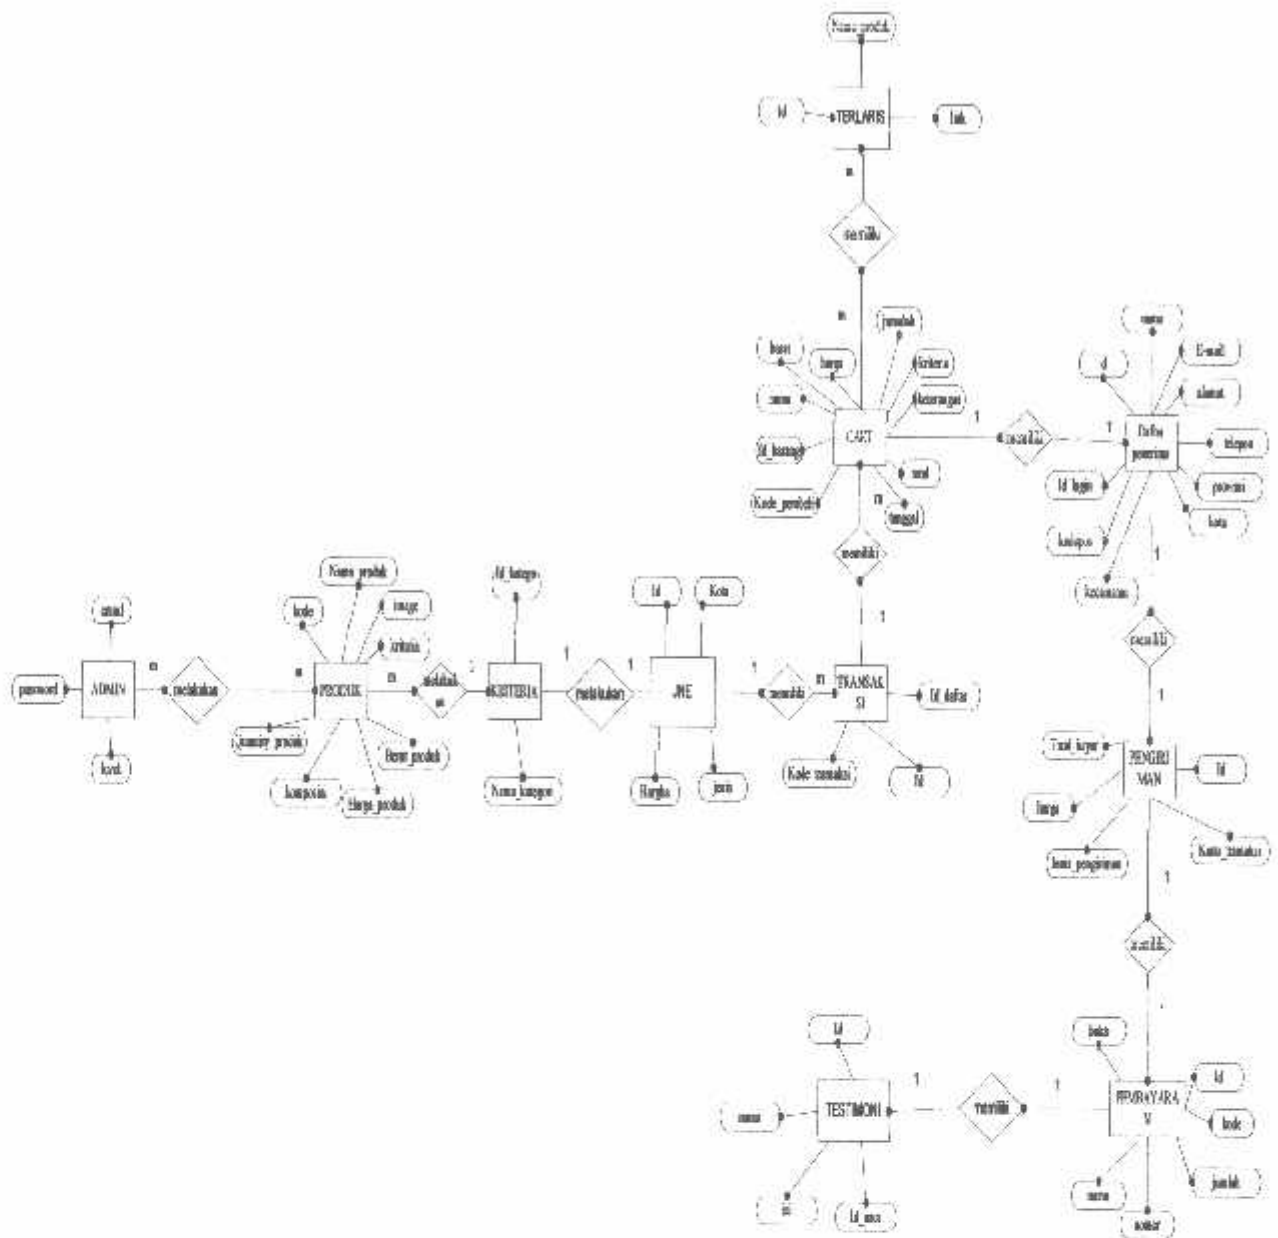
Nama produk
Id
TERLARIS
link
m
memiliki
m
jumlah
bauer
harga
kriteria
nama
keterangan
1
CART
memiliki
1
Daftar penerima
Id_barang
Kode_produk
email
m
tanggal
memiliki
1
nama
id
E-mail
alamat
telepon
Id login
provinsi
kota
kodepos
kecamatan
1
memiliki
1
email
password
ADMIN
m
melakukan
kode
Nama produk
image
kriteria
m
PRODUK
m
memiliki
1
KRITERIA
Id_kategori
1
melakukan
1
JNE
Id
Kota
1
memiliki
m
TRANSAKSI
Id daftar
nomor_produk
Berat_produk
komposisi
Harga_produk
Nama kategori
Harga
jenis
Kode transaksi
Id
Total_bayar
PENGIRIMAN
Id
Harga
Jenis_pengiriman
Kode_transaksi
1
memiliki
Id
1
memiliki
1
bukti
PEMBAYARAN
Id
nama
TESTIMONI
kode
jumlah
isi
Id_user
nama
nomor